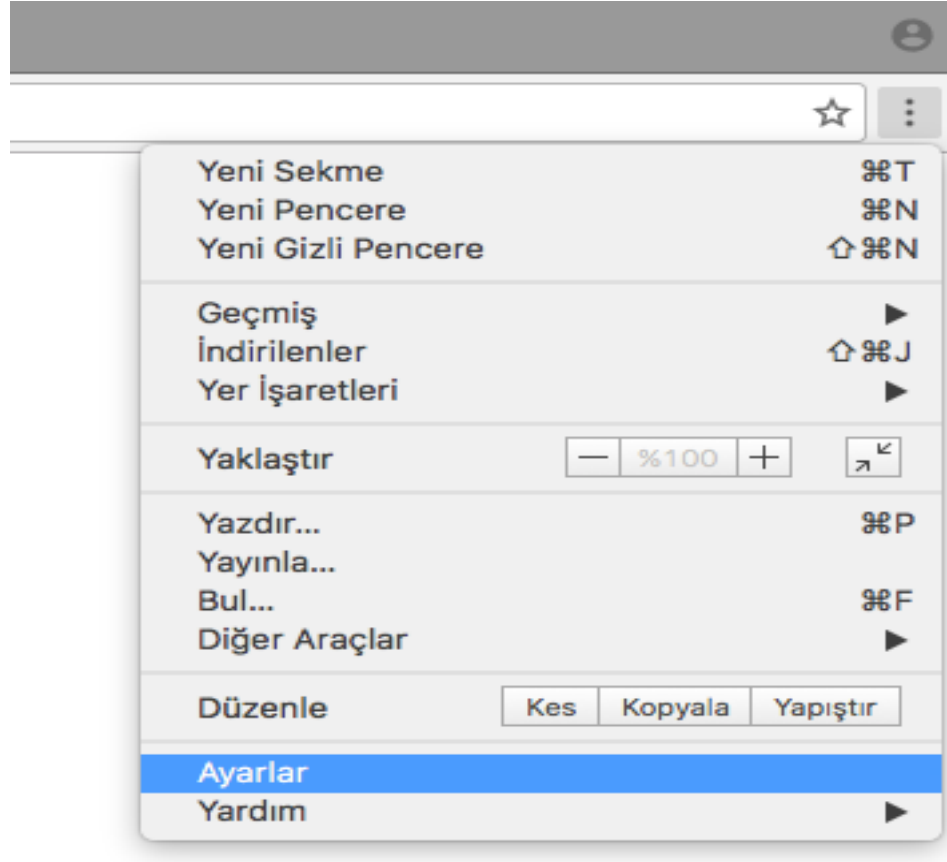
Yeni Sekme ⌘T
Yeni Pencere ⌘N
Yeni Gizli Pencere ⇧⌘N

Geçmiş ▶
İndirilenler ⇧⌘J
Yer İşaretleri ▶

Yaklaştır — %100 +

Yazdır... ⌘P
Yayınla...
Bul... ⌘F
Diğer Araçlar ▶

Düzenle Kes Kopyala Yapıştır

Ayarlar
Yardım ▶